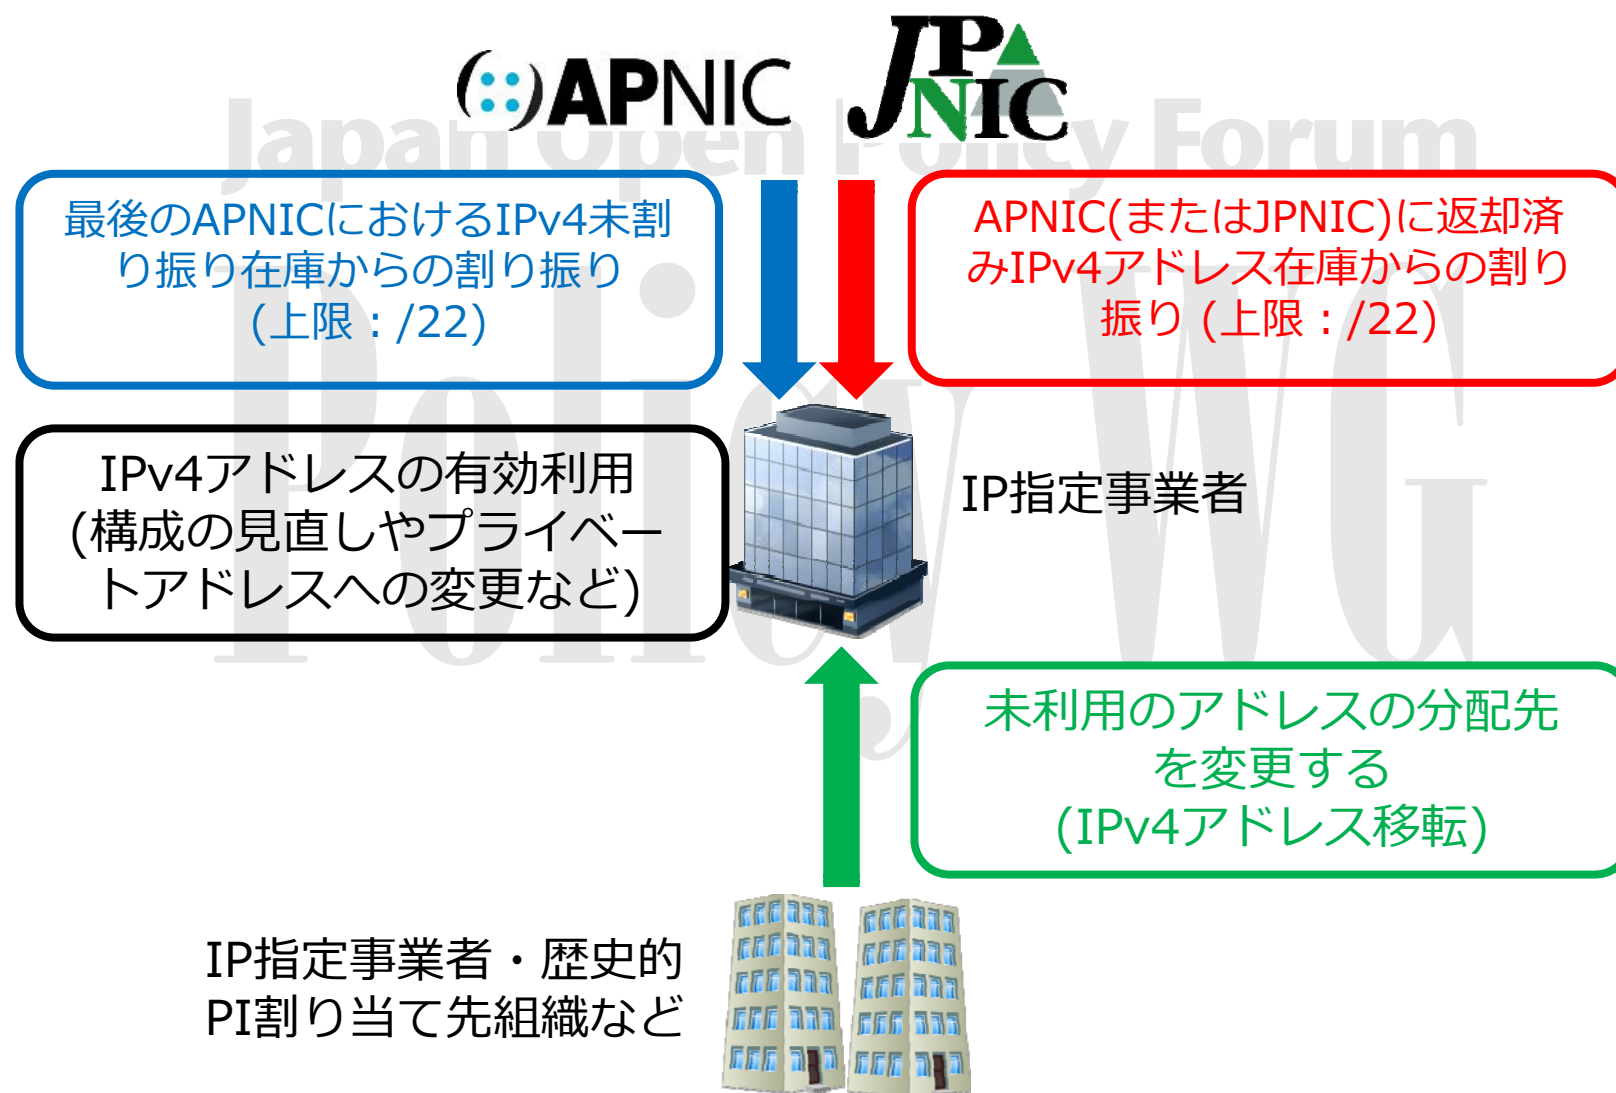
APNIC

JPNIC

Japan Open Policy Forum

Policy WG

最後のAPNICにおけるIPv4未割り振り在庫からの割り振り (上限：/22)

APNIC(またはJPNIC)に返却済みIPv4アドレス在庫からの割り振り (上限：/22)

IPv4アドレスの有効利用 (構成の見直しやプライベートアドレスへの変更など)

IP指定事業者

未利用のアドレスの分配先を変更する (IPv4アドレス移転)

IP指定事業者・歴史的PI割り当て先組織など